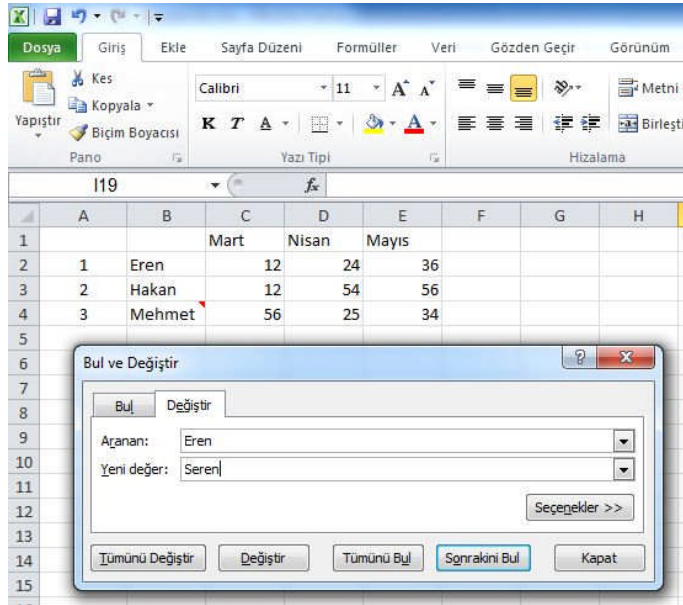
Dosya Giriş Ekle Sayfa Düzeni Formüller Veri Gözden Geçir Görünüm

Kes
Kopyala
Yapıştır
Biçim Boyacısı
Pano

Calibri 11
K T A
Yazı Tipi

Metni
Birleşti
Hizalama

I19 $f_x$

| | A | B | C | D | E | F | G | H |
|---|---|---|---|---|---|---|---|---|
| 1 | | | Mart | Nisan | Mayıs | | | |
| 2 | 1 | Eren | 12 | 24 | 36 | | | |
| 3 | 2 | Hakan | 12 | 54 | 56 | | | |
| 4 | 3 | Mehmet | 56 | 25 | 34 | | | |
| 5 | | | | | | | | |
| 6 | | | | | | | | |
| 7 | | | | | | | | |
| 8 | | | | | | | | |
| 9 | | | | | | | | |
| 10 | | | | | | | | |
| 11 | | | | | | | | |
| 12 | | | | | | | | |
| 13 | | | | | | | | |
| 14 | | | | | | | | |
| 15 | | | | | | | | |

Bul ve Değiştir

Bul Değiştir

Aranan: Eren
Yeni değer: Seren

Seçenekler >>

Tümünü Değiştir Değiştir Tümünü Bul Sonrakini Bul Kapat